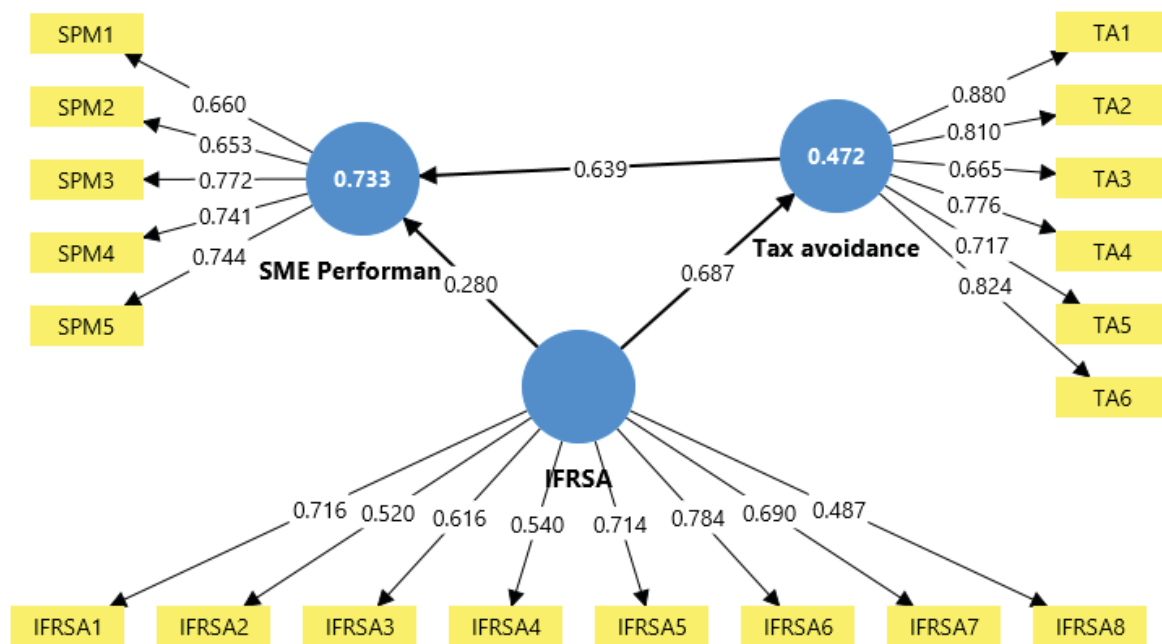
SPM1
SPM2
SPM3
SPM4
SPM5
0.660
0.653
0.772
0.741
0.744
0.733
SME Performan
0.639
0.472
Tax avoidance
0.880
0.810
0.665
0.776
0.717
0.824
TA1
TA2
TA3
TA4
TA5
TA6
0.280
0.687
IFRSA
0.716
0.520
0.616
0.540
0.714
0.784
0.690
0.487
IFRSA1
IFRSA2
IFRSA3
IFRSA4
IFRSA5
IFRSA6
IFRSA7
IFRSA8